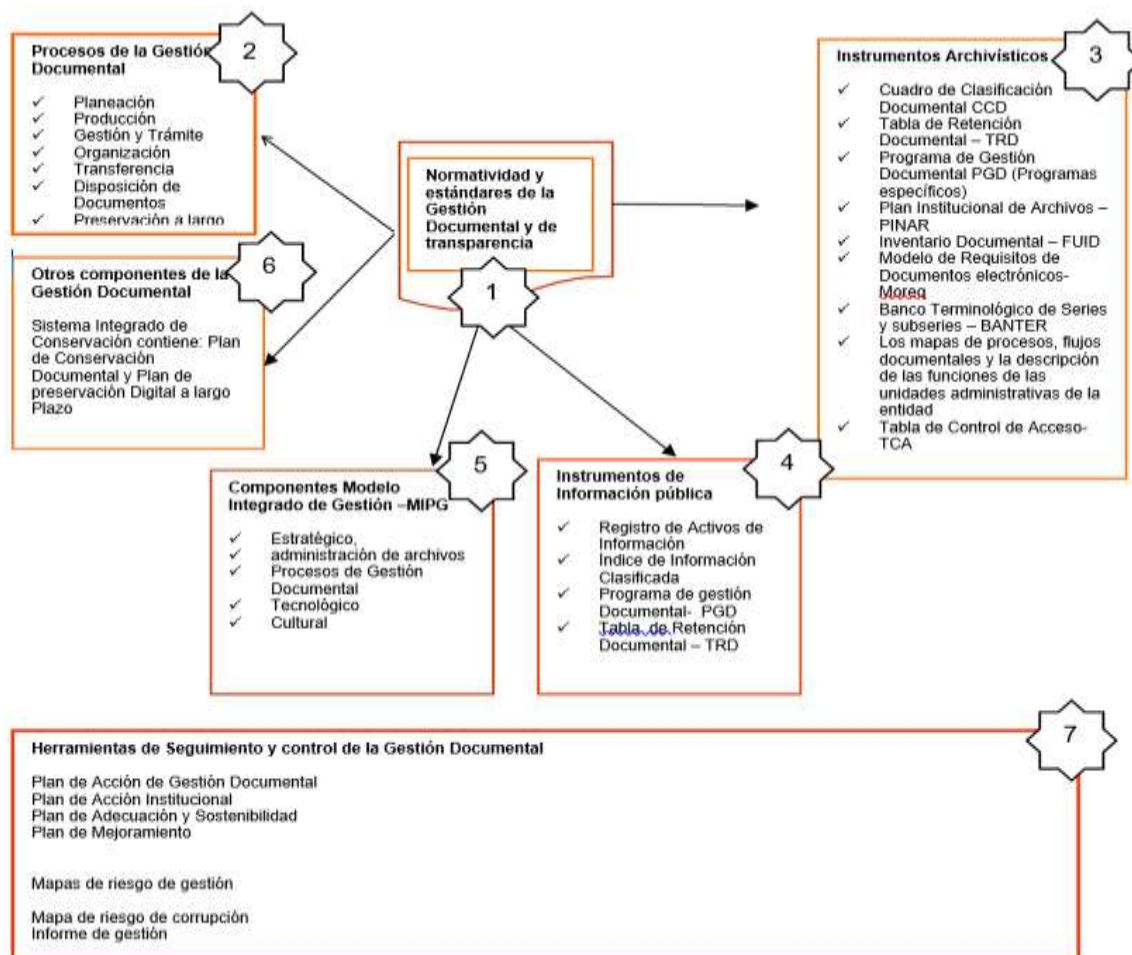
Procesos de la Gestión Documental

2

✓ Planeación
✓ Producción
✓ Gestión y Trámite
✓ Organización
✓ Transferencia
✓ Disposición de Documentos
✓ Preservación a largo

Normatividad y estándares de la Gestión Documental y de transparencia

1

Instrumentos Archivísticos

3

✓ Cuadro de Clasificación Documental CCD
✓ Tabla de Retención Documental – TRD
✓ Programa de Gestión Documental PGD (Programas específicos)
✓ Plan Institucional de Archivos – PINAR
✓ Inventario Documental – FUID
✓ Modelo de Requisitos de Documentos electrónicos- Moreq
✓ Banco Terminológico de Series y subseries – BANTER
✓ Los mapas de procesos, flujos documentales y la descripción de las funciones de las unidades administrativas de la entidad
✓ Tabla de Control de Acceso- TCA

Otros componentes de la Gestión Documental

6

Sistema Integrado de Conservación contiene: Plan de Conservación Documental y Plan de preservación Digital a largo Plazo

Componentes Modelo Integrado de Gestión –MIPG

5

✓ Estratégico,
✓ administración de archivos
✓ Procesos de Gestión Documental
✓ Tecnológico
✓ Cultural

Instrumentos de Información pública

4

✓ Registro de Activos de Información
✓ Indice de Información Clasificada
✓ Programa de gestión Documental- PGD
✓ Tabla de Retención Documental – TRD

Herramientas de Seguimiento y control de la Gestión Documental

7

Plan de Acción de Gestión Documental
Plan de Acción Institucional
Plan de Adecuación y Sostenibilidad
Plan de Mejoramiento

Mapas de riesgo de gestión

Mapa de riesgo de corrupción
Informe de gestión